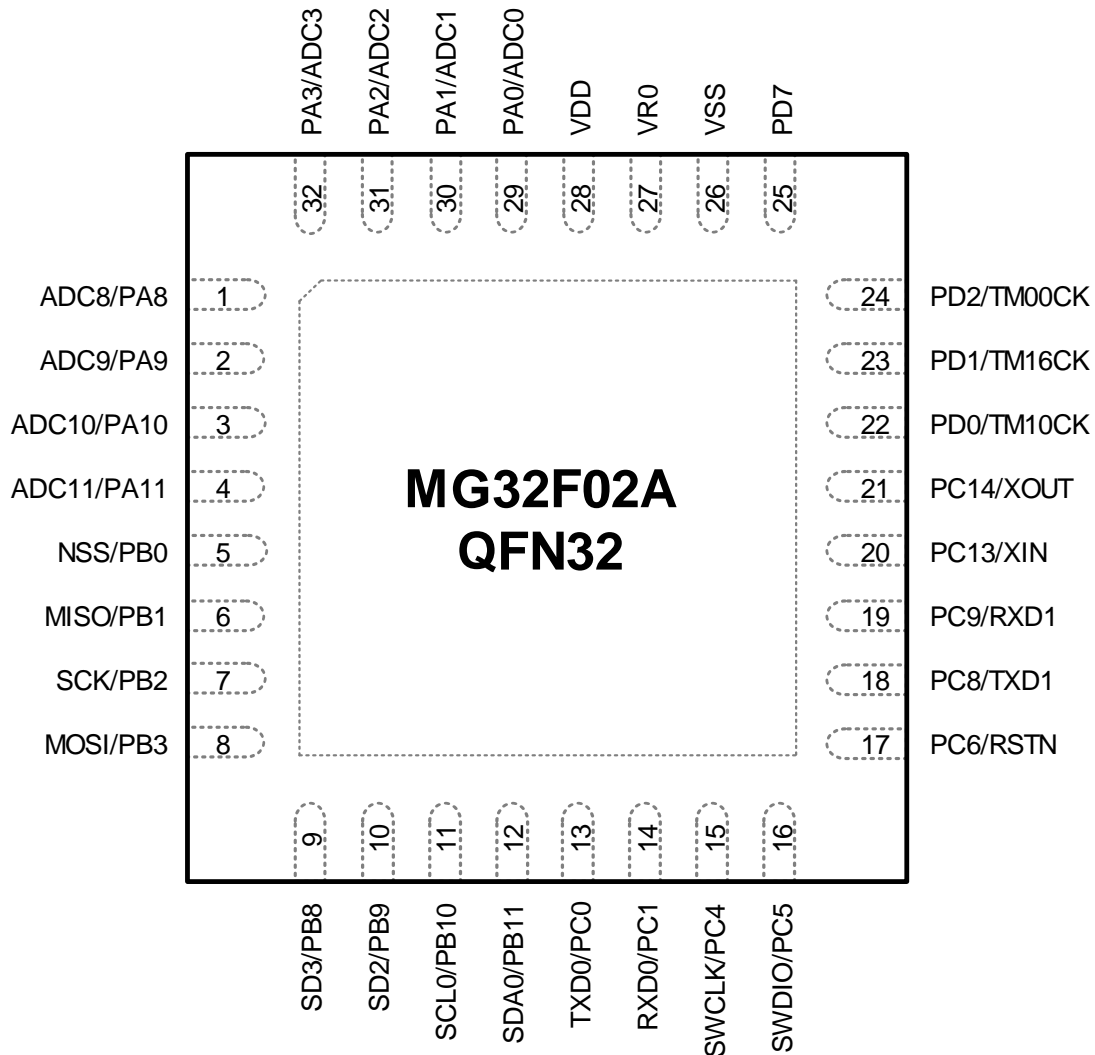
PA3/ADC3
PA2/ADC2
PA1/ADC1
PA0/ADC0
VDD
VR0
VSS
PD7

32
31
30
29
28
27
26
25

ADC8/PA8 1
ADC9/PA9 2
ADC10/PA10 3
ADC11/PA11 4
NSS/PB0 5
MISO/PB1 6
SCK/PB2 7
MOSI/PB3 8

MG32F02A
QFN32

24 PD2/TM00CK
23 PD1/TM16CK
22 PD0/TM10CK
21 PC14/XOUT
20 PC13/XIN
19 PC9/RXD1
18 PC8/TXD1
17 PC6/RSTN

9
10
11
12
13
14
15
16

SD3/PB8
SD2/PB9
SCL0/PB10
SDA0/PB11
TXD0/PC0
RXD0/PC1
SWCLK/PC4
SWDIO/PC5